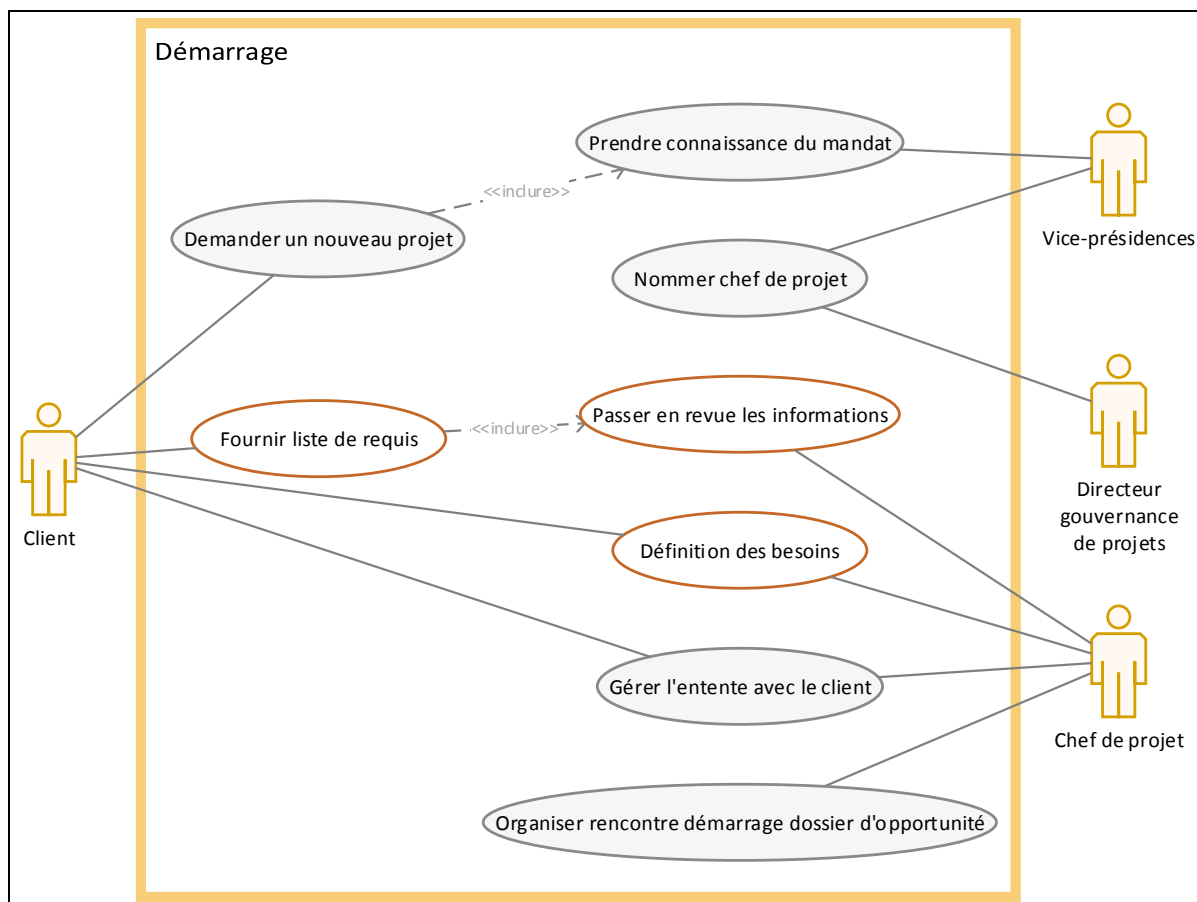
Démarrage

Prendre connaissance du mandat

<<inclure>>

Demander un nouveau projet

Nommer chef de projet

Vice-présidences

Fournir liste de requis

<<inclure>>

Passer en revue les informations

Client

Directeur gouvernance de projets

Définition des besoins

Gérer l'entente avec le client

Chef de projet

Organiser rencontre démarrage dossier d'opportunité